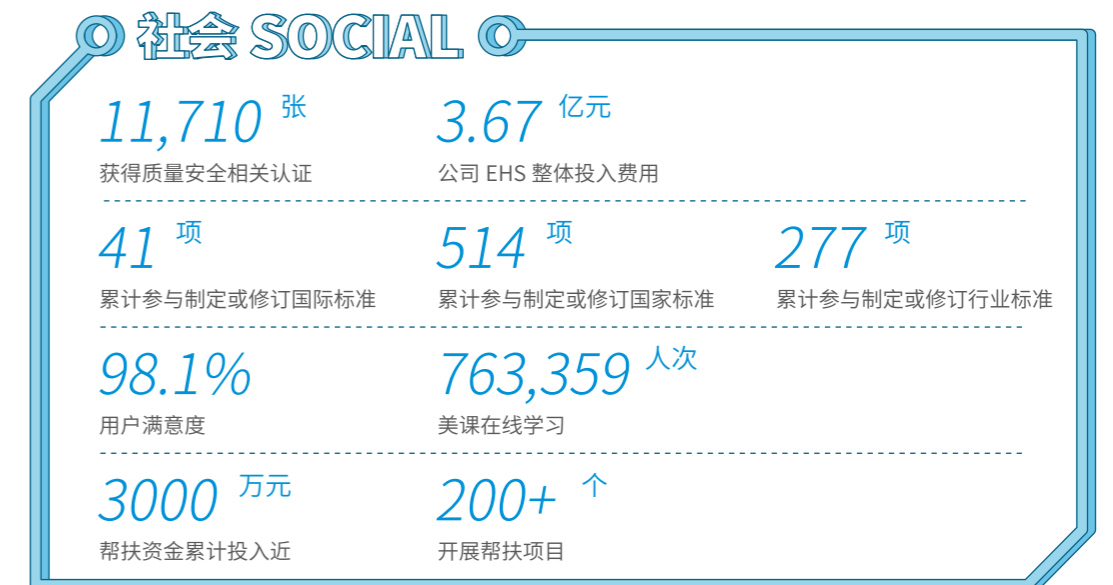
社会 SOCIAL

11,710 张
获得质量安全相关认证

3.67 亿元
公司 EHS 整体投入费用

41 项
累计参与制定或修订国际标准

514 项
累计参与制定或修订国家标准

277 项
累计参与制定或修订行业标准

98.1%
用户满意度

763,359 人次
美课在线学习

3000 万元
帮扶资金累计投入近

200+ 个
开展帮扶项目